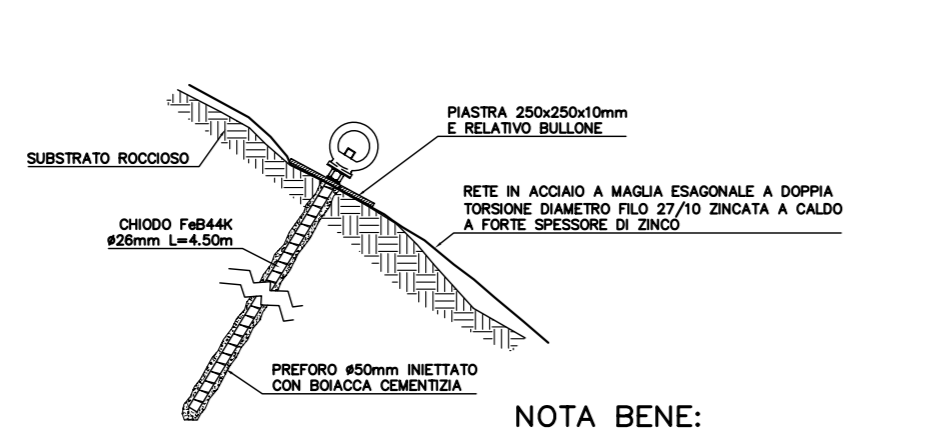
PIASTRA 250x250x10mm
E RELATIVO BULLONE

SUBSTRATO ROCCIOSO

RETE IN ACCIAIO A MAGLIA ESAGONALE A DOPPIA TORSIONE DIAMETRO FILO 27/10 ZINCATA A CALDO A FORTE SPESSORE DI ZINCO

CHIODO FeB44K
ø26mm L=4.50m

PREFORO ø50mm INIETTATO CON BOIACCA CEMENTIZIA

NOTA BENE: